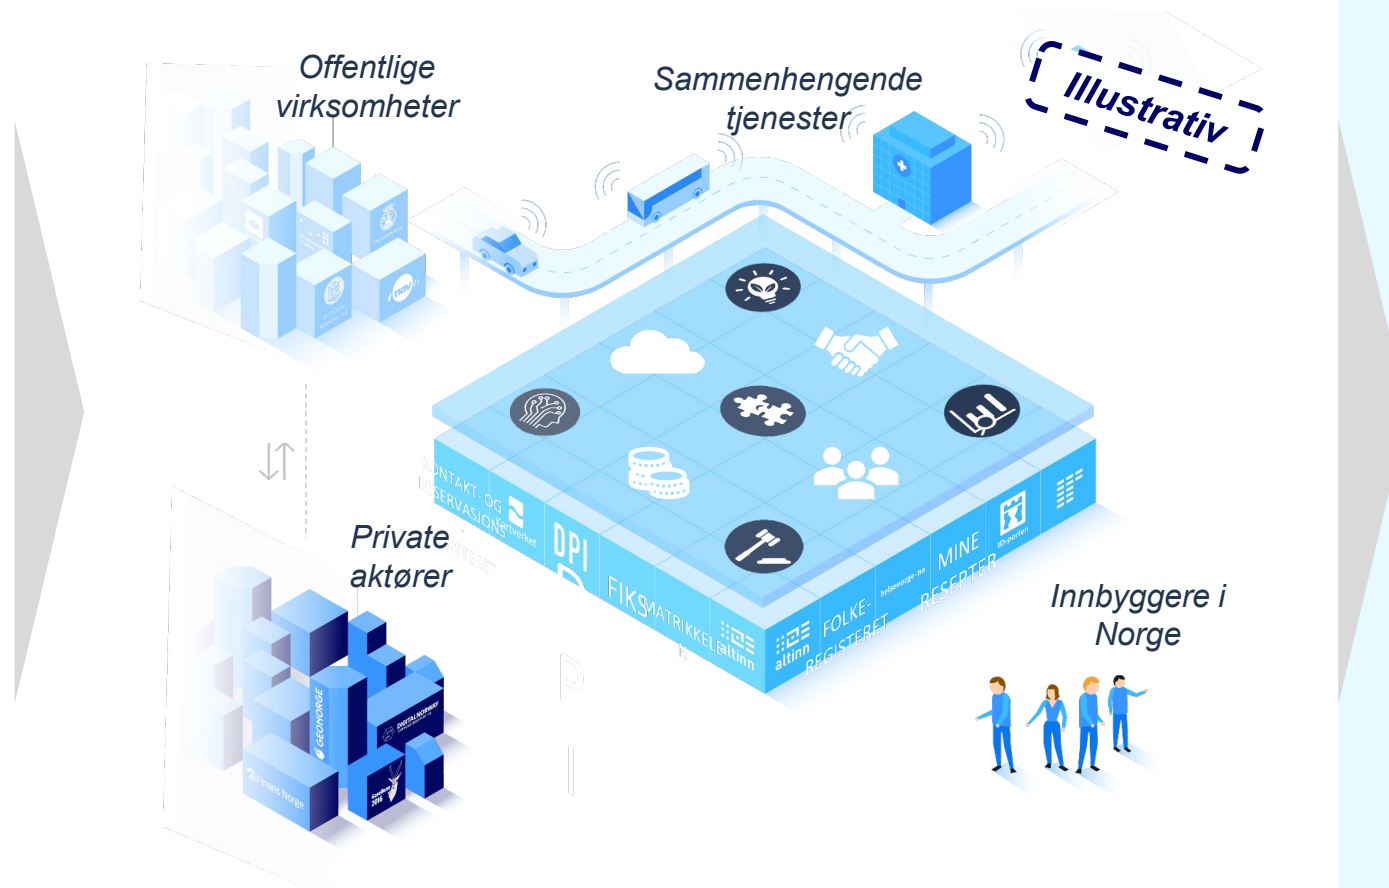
Offentlige virksomheter

Sammenhengende tjenester

Illustrativ

Private aktører

Innbyggere i Norge

KONTAKT- OG RESERVASJONS

Skatteetaten

DPI

FIKS

MATRIKKEL

altinn

altinn

FOLKE-REGISTERET

helsenorge.no

MINE RESEPTER

ID-porten

nav

GEONORGE

DIGITALNORWAY

Finans Norge